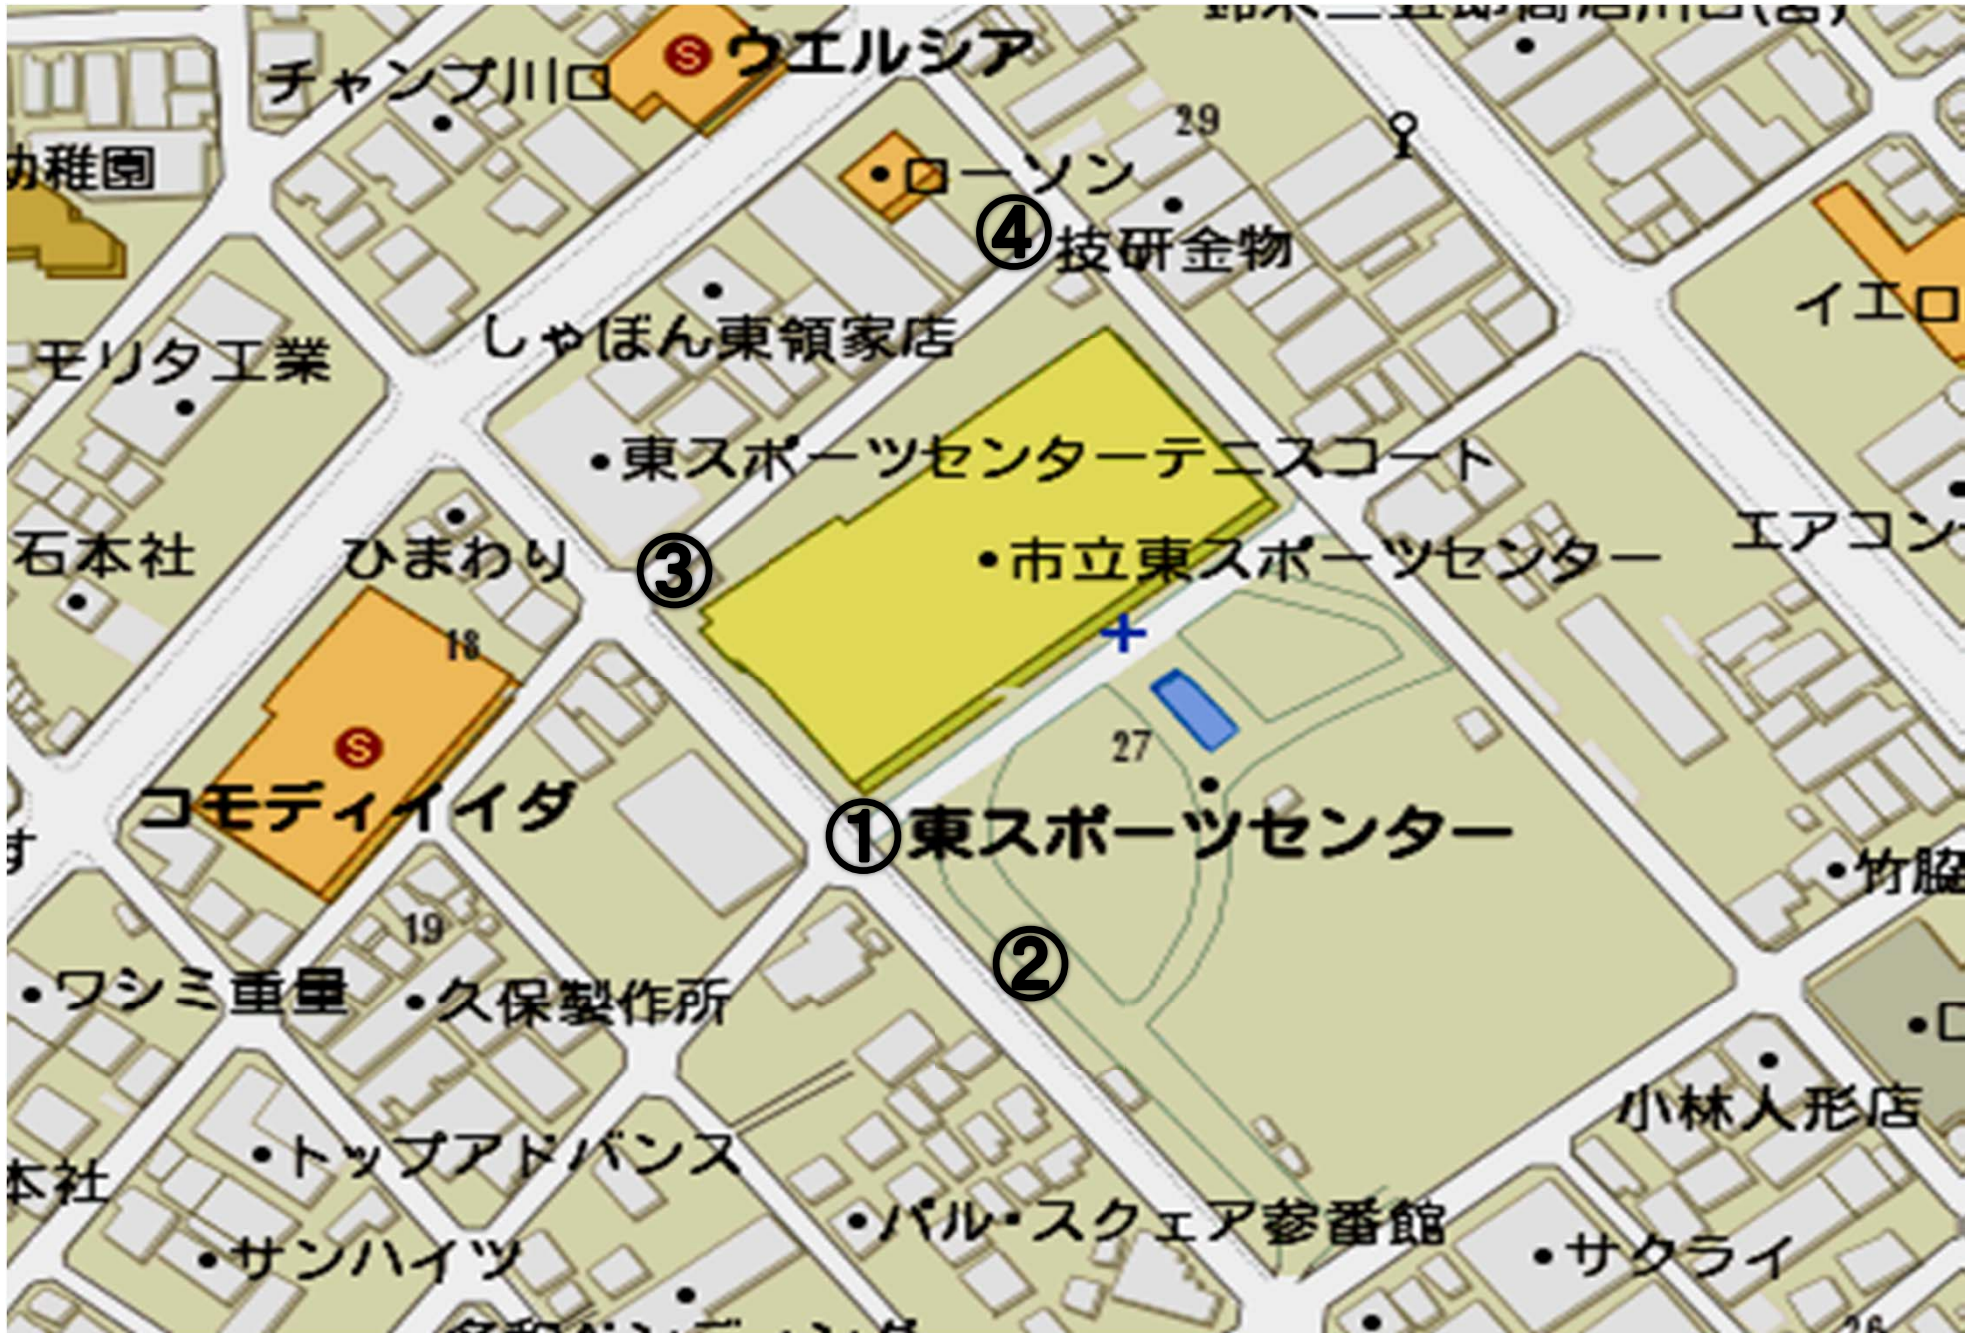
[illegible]
ウエルシア
チャンプ川口
29
幼稚園
ローソン
④技研金物
イエロ
しゃぼん東領家店
モリタ工業
東スポーツセンターテニスコート
エアコン
石本社
ひまわり
③
市立東スポーツセンター
18
27
コモディイイダ
①東スポーツセンター
竹脇
19
②
ワシミ重量
久保製作所
小林人形店
本社
トップアドバンス
パル・スクエア参番館
サンハイツ
サクライ